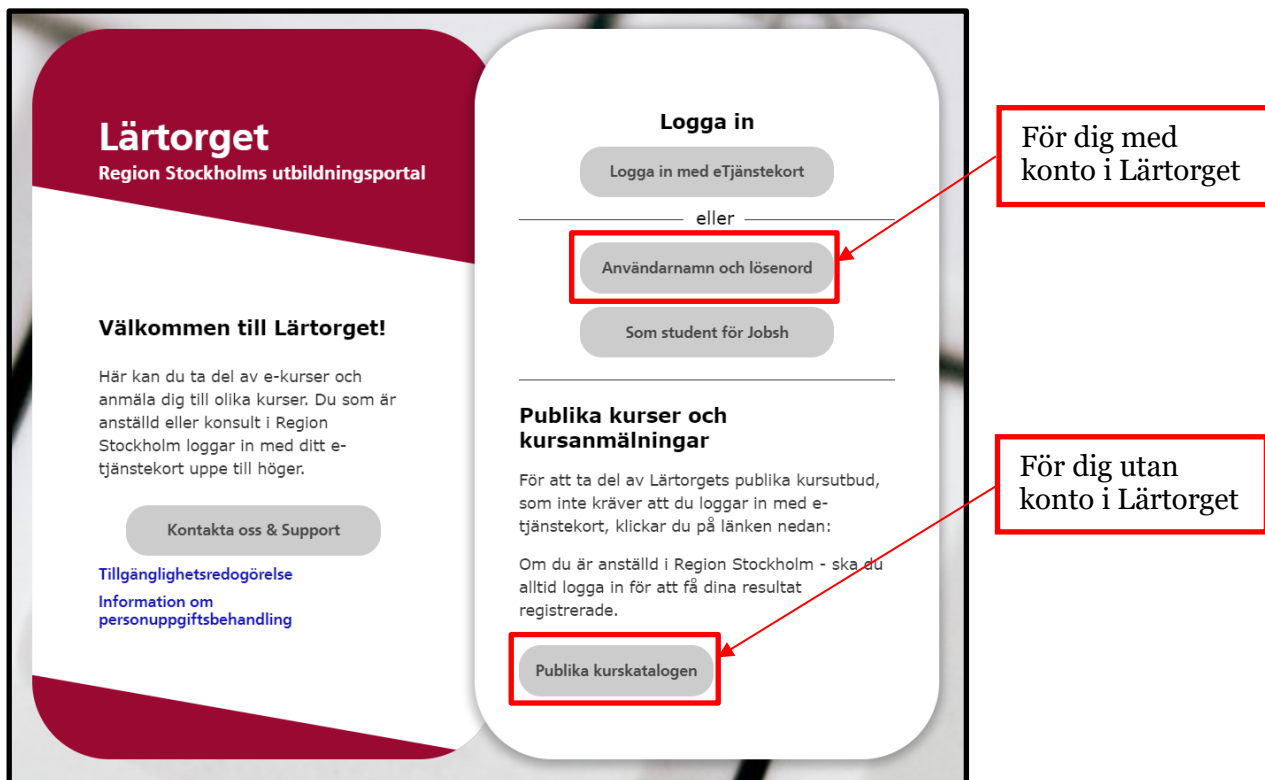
Lärtorget
Region Stockholms utbildningsportal

Välkommen till Lärtorget!

Här kan du ta del av e-kurser och anmäla dig till olika kurser. Du som är anställd eller konsult i Region Stockholm loggar in med ditt e-tjänstekort uppe till höger.

Kontakta oss & Support

Tillgänglighetsredogörelse

Information om personuppgiftsbehandling

Logga in

Logga in med eTjänstekort

eller

Användarnamn och lösenord

Som student för Jobsh

Publika kurser och kursanmälningar

För att ta del av Lärtorgets publika kursutbud, som inte kräver att du loggar in med e-tjänstekort, klickar du på länken nedan:

Om du är anställd i Region Stockholm - ska du alltid logga in för att få dina resultat registrerade.

Publika kurskatalogen

För dig med konto i Lärtorget

För dig utan konto i Lärtorget